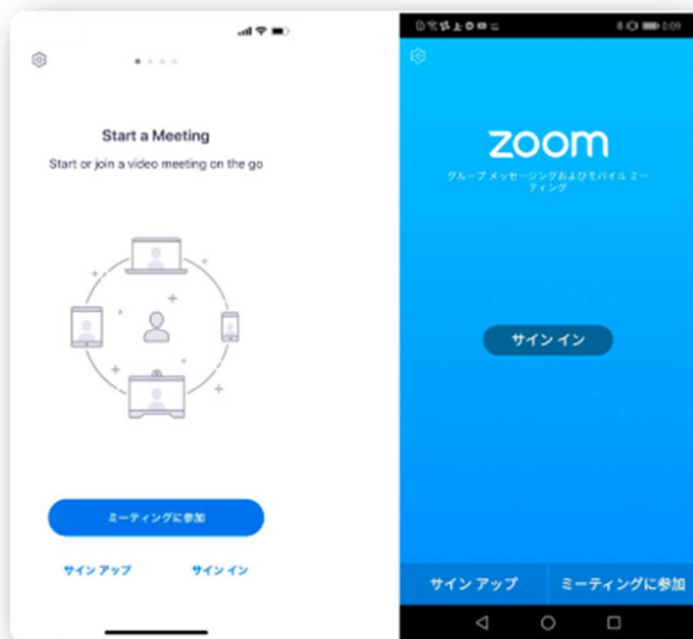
Start a Meeting

Start or join a video meeting on the go

ミーティングに参加

サイン アップ

サイン イン

zoom

グループ メッセージングおよびモバイル ミーティング

サイン イン

サイン アップ

ミーティングに参加